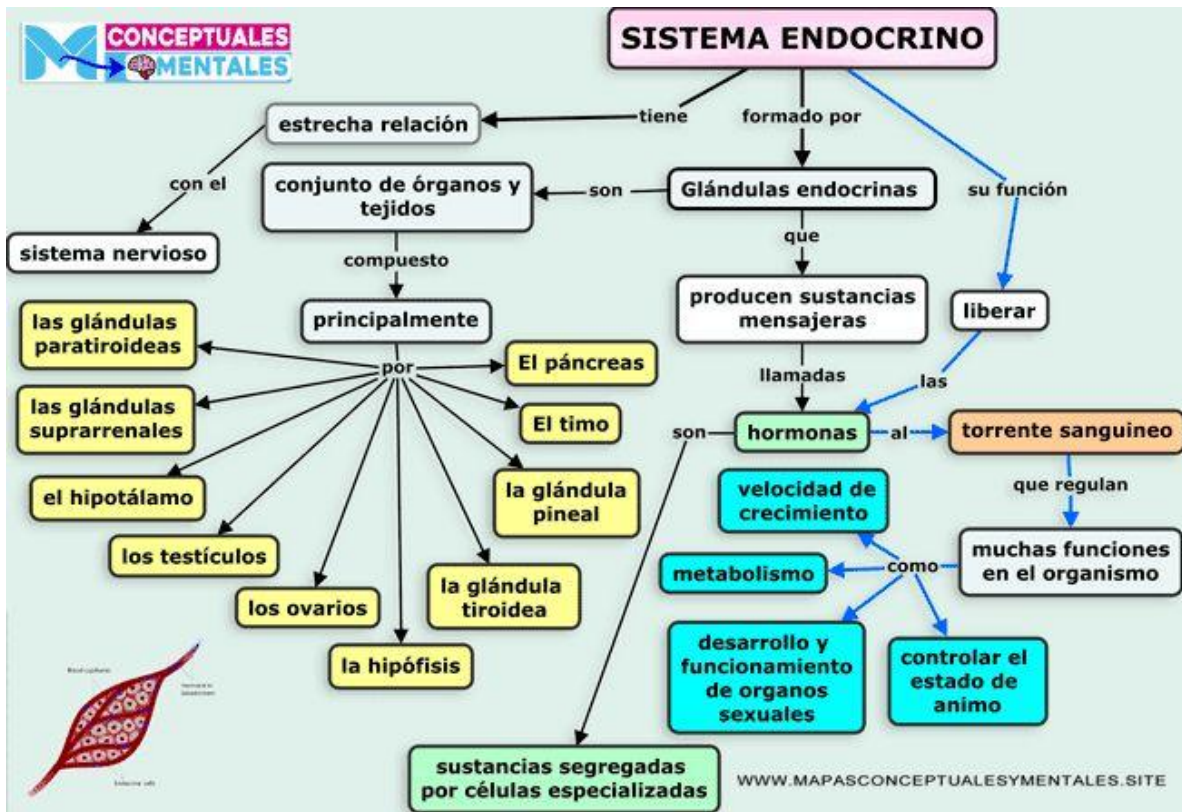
CONCEPTUALES MENTALES

SISTEMA ENDOCRINO

tiene

estrecha relación

con el

sistema nervioso

formado por

Glándulas endocrinas

son

conjunto de órganos y tejidos

compuesto

principalmente

por

las glándulas paratiroideas

las glándulas suprarrenales

el hipotálamo

los testículos

los ovarios

la hipófisis

la glándula tiroidea

la glándula pineal

El timo

El páncreas

que

producen sustancias mensajeras

llamadas

hormonas

son

sustancias segregadas por células especializadas

su función

liberar

las

al

torrente sanguineo

que regulan

muchas funciones en el organismo

como

velocidad de crecimiento

metabolismo

desarrollo y funcionamiento de organos sexuales

controlar el estado de animo

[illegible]

WWW.MAPASCONCEPTUALESYMENTALES.SITE